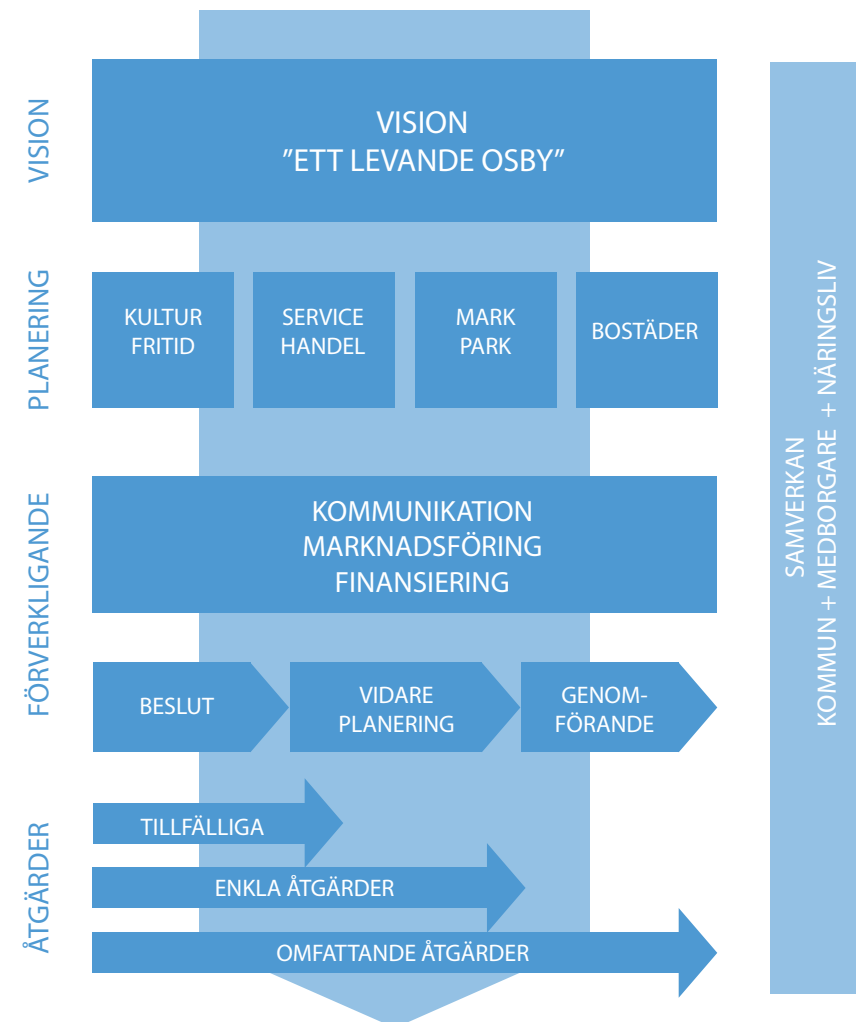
VISION

VISION
”ETT LEVANDE OSBY”

PLANERING

KULTUR
FRITID

SERVICE
HANDEL

MARK
PARK

BOSTÄDER

FÖRVERKLIGANDE

KOMMUNIKATION
MARKNADSFÖRING
FINANSIERING

BESLUT

VIDARE
PLANERING

GENOMFÖRANDE

ÅTGÄRDER

TILLFÄLLIGA

ENKLA ÅTGÄRDER

OMFATTANDE ÅTGÄRDER

SAMVERKAN
KOMMUN + MEDBORGARE + NÄRINGSLIV